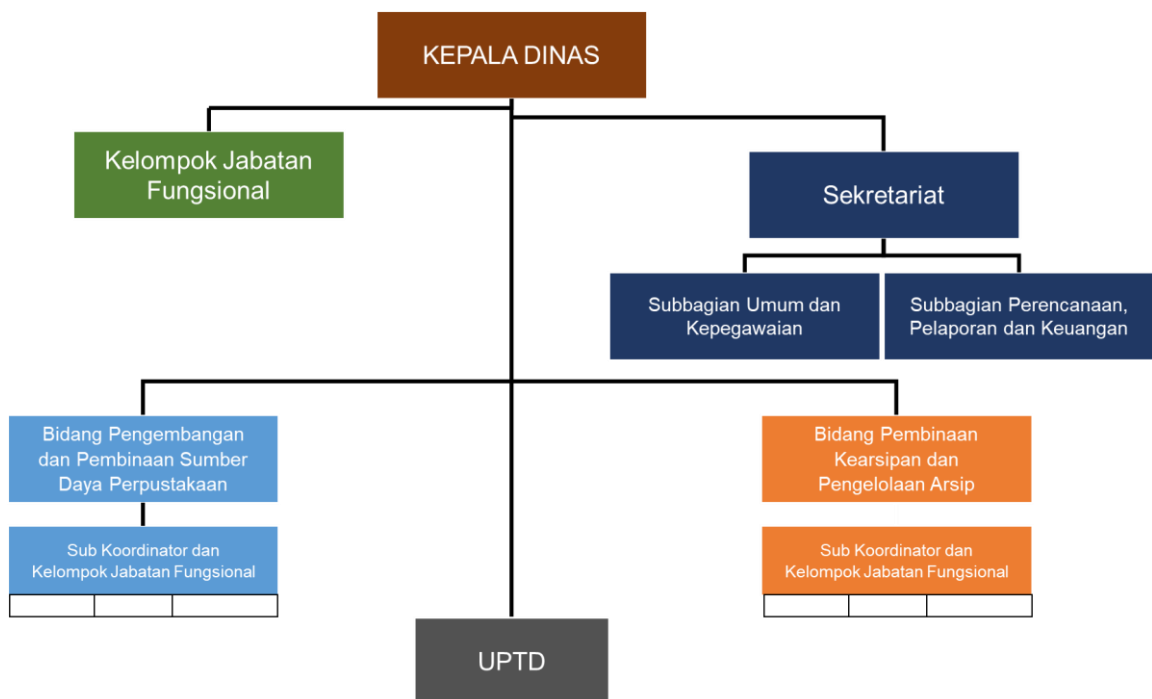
KEPALA DINAS

Kelompok Jabatan Fungsional

Sekretariat

Subbagian Umum dan Kepegawaian

Subbagian Perencanaan, Pelaporan dan Keuangan

Bidang Pengembangan dan Pembinaan Sumber Daya Perpustakaan

Sub Koordinator dan Kelompok Jabatan Fungsional

Bidang Pembinaan Kearsipan dan Pengelolaan Arsip

Sub Koordinator dan Kelompok Jabatan Fungsional

UPTD